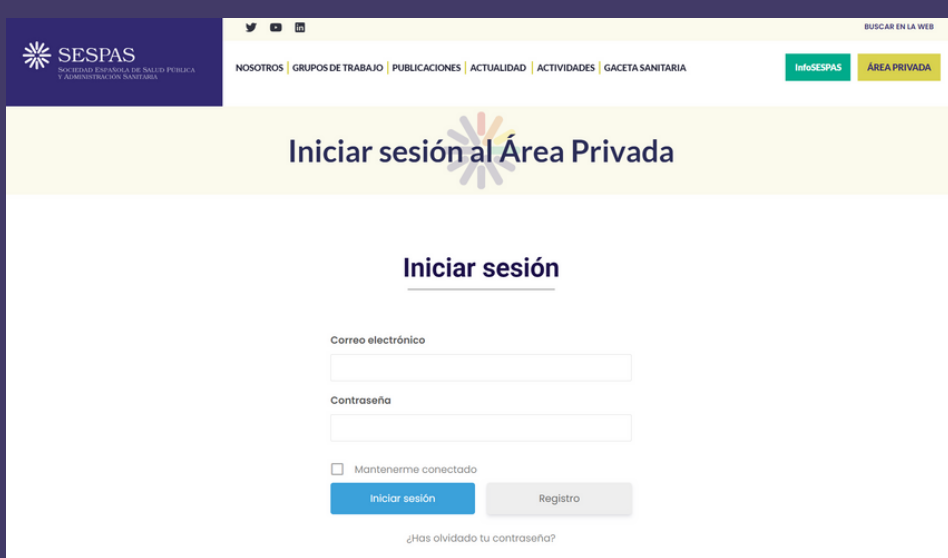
SESPAS
Sociedad Española de Salud Pública y Administración Sanitaria

BUSCAR EN LA WEB

NOSOTROS | GRUPOS DE TRABAJO | PUBLICACIONES | ACTUALIDAD | ACTIVIDADES | GACETA SANITARIA

InfoSESPAS

ÁREA PRIVADA

Iniciar sesión al Área Privada

Iniciar sesión

Correo electrónico

Contraseña

Mantenerme conectado

Iniciar sesión

Registro

¿Has olvidado tu contraseña?